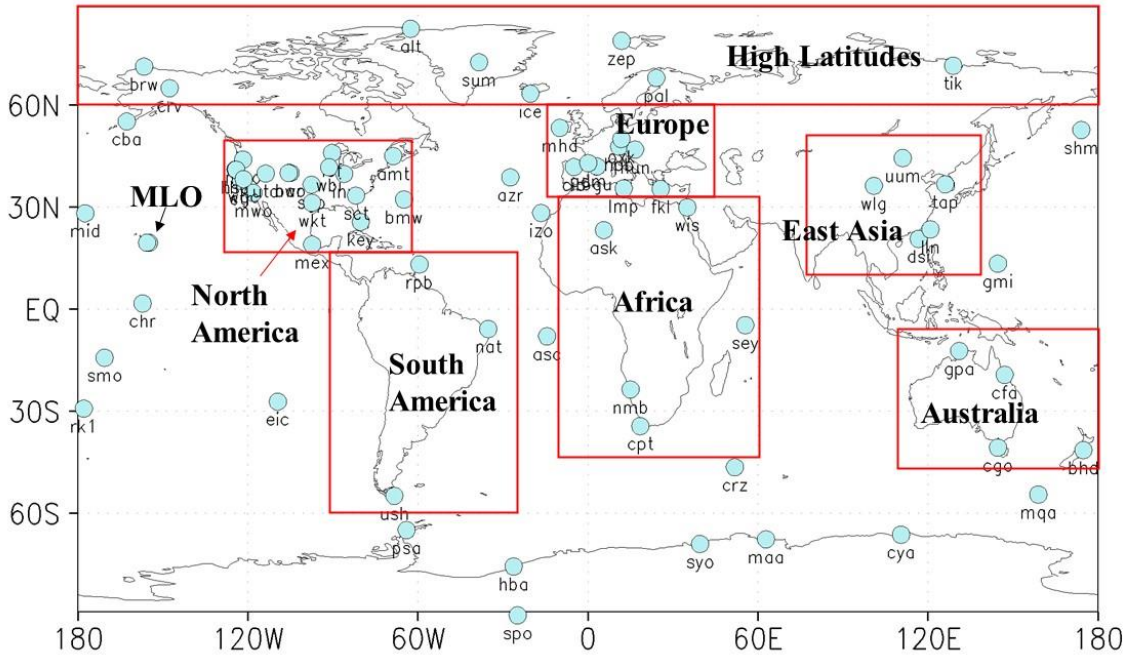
High Latitudes
alt
zep
sum
brw
tik
pal
crv
60N
ice
cba
mhd
Europe
shm
uum
amt
MLO
azr
30N
tap
wlg
wkt
bmw
sct
mid
izo
fkl
lmp
wis
key
East Asia
ask
dsi
lln
mex
rpb
gmi
North America
chr
EQ
Africa
nat
asc
sey
smo
South America
gpa
cfa
eic
nmb
30S
rk1
Australia
cpt
cgo
bhd
crz
60S
mqa
ush
psa
cya
syo
maa
hba
spo
180
120W
60W
0
60E
120E
180